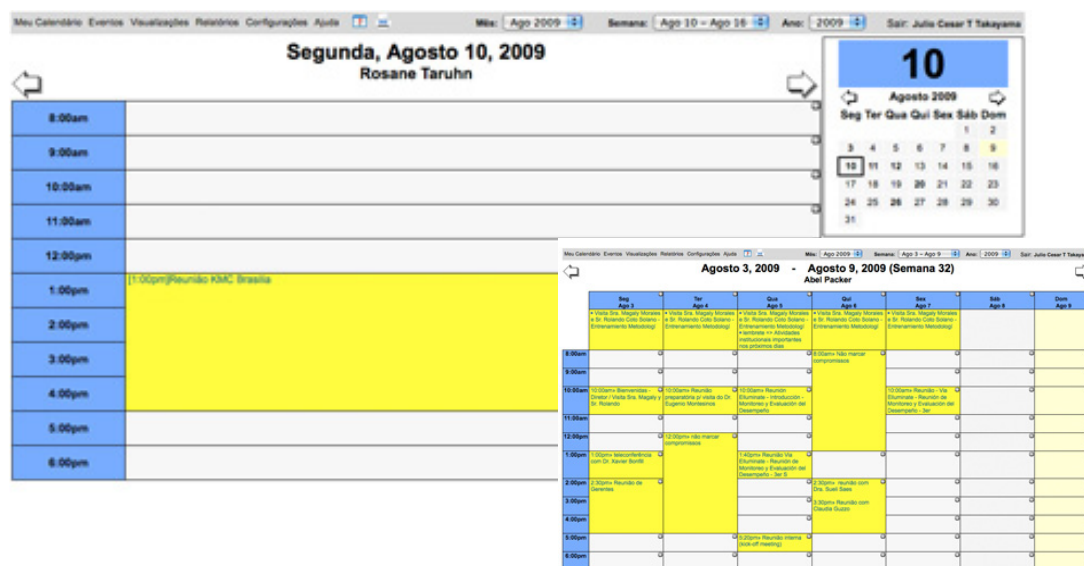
Meu Calendário Eventos Visualizações Relatórios Configurações Ajuda

Mês: Ago 2009 Semana: Ago 10 - Ago 16 Ano: 2009 Sair: Julio Cesar T Takayama

Segunda, Agosto 10, 2009
Rosane Taruhn

8:00am
9:00am
10:00am
11:00am
12:00pm
1:00pm [1:00pm]Reunião KMC Brasilia
2:00pm
3:00pm
4:00pm
5:00pm
6:00pm

10
Agosto 2009

| Seg | Ter | Qua | Qui | Sex | Sáb | Dom |
|---|---|---|---|---|---|---|
| | | | | | 1 | 2 |
| 3 | 4 | 5 | 6 | 7 | 8 | 9 |
| 10 | 11 | 12 | 13 | 14 | 15 | 16 |
| 17 | 18 | 19 | 20 | 21 | 22 | 23 |
| 24 | 25 | 26 | 27 | 28 | 29 | 30 |
| 31 | | | | | | |

Meu Calendário Eventos Visualizações Relatórios Configurações Ajuda Mês: Ago 2009 Semana: Ago 3 - Ago 9 Ano: 2009 Sair: Julio Cesar T Takayama

Agosto 3, 2009 - Agosto 9, 2009 (Semana 32)
Abel Packer

| | Seg Ago 3 | Ter Ago 4 | Qua Ago 5 | Qui Ago 6 | Sex Ago 7 | Sáb Ago 8 | Dom Ago 9 |
|---|---|---|---|---|---|---|---|
| | • Visita Sra. Magaly Morales e Sr. Rolando Coto Solano - Entrenamiento Metodologí | • Visita Sra. Magaly Morales e Sr. Rolando Coto Solano - Entrenamiento Metodologí | • Visita Sra. Magaly Morales e Sr. Rolando Coto Solano - Entrenamiento Metodologí • lembrete => Atividades institucionais importantes nos próximos dias | • Visita Sra. Magaly Morales e Sr. Rolando Coto Solano - Entrenamiento Metodologí | • Visita Sra. Magaly Morales e Sr. Rolando Coto Solano - Entrenamiento Metodologí | | |
| 8:00am | | | | 8:00am» Não marcar compromissos | | | |
| 9:00am | | | | | | | |
| 10:00am | 10:00am» Bienvenidas - Director / Visita Sra. Magaly y Sr. Rolando | 10:00am» Reunião preparatória p/ visita do Dr. Eugenio Montecino | 10:00am» Reunión Eliuminate - Introducción - Monitoreo y Evaluación del Desempeño | | 10:00am» Reunião Via Eliuminate - Reunión de Monitoreo y Evaluación del Desempeño - 3er | | |
| 11:00am | | | | | | | |
| 12:00pm | | 12:00pm» não marcar compromissos | | | | | |
| 1:00pm | 1:00pm» teleconferência com Dr. Xavier Bonfill | | 1:40pm» Reunião Via Eliuminate - Reunión de Monitoreo y Evaluación del Desempeño - 3er S | | | | |
| 2:00pm | 2:30pm» Reunião de Gerentes | | | 2:30pm» reunião com Dra. Sueli Saes | | | |
| 3:00pm | | | | 3:30pm» Reunião com Claudia Guzzo | | | |
| 4:00pm | | | | | | | |
| 5:00pm | | | 5:20pm» Reunião interna (kick-off meeting) | | | | |
| 6:00pm | | | | | | | |